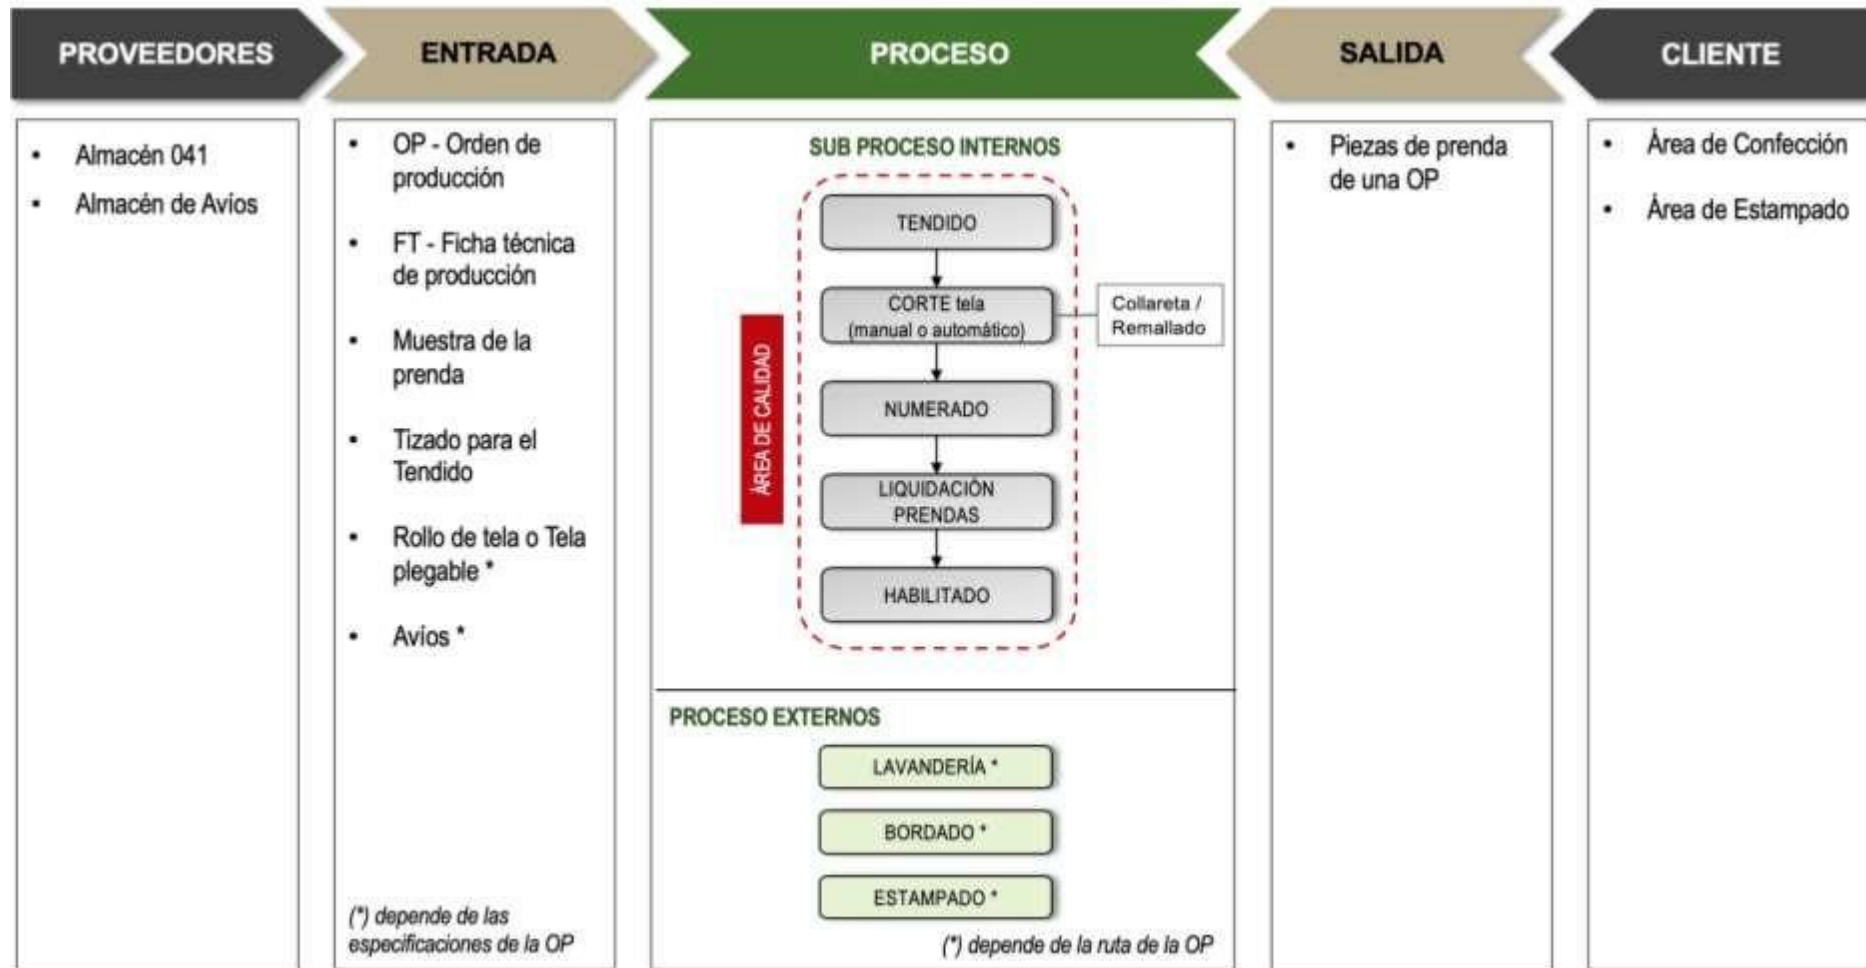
PROVEEDORES

- Almacén 041
- Almacén de Avíos

ENTRADA

- OP - Orden de producción
- FT - Ficha técnica de producción
- Muestra de la prenda
- Tizado para el Tendido
- Rollo de tela o Tela plegable *
- Avíos *

(*) depende de las especificaciones de la OP

PROCESO

SUB PROCESO INTERNOS

ÁREA DE CALIDAD

TENDIDO

CORTE tela (manual o automático)

Collareta / Remallado

NUMERADO

LIQUIDACIÓN PRENDAS

HABILITADO

PROCESO EXTERNOS

LAVANDERÍA *

BORDADO *

ESTAMPADO *

(*) depende de la ruta de la OP

SALIDA

- Piezas de prenda de una OP

CLIENTE

- Área de Confección
- Área de Estampado